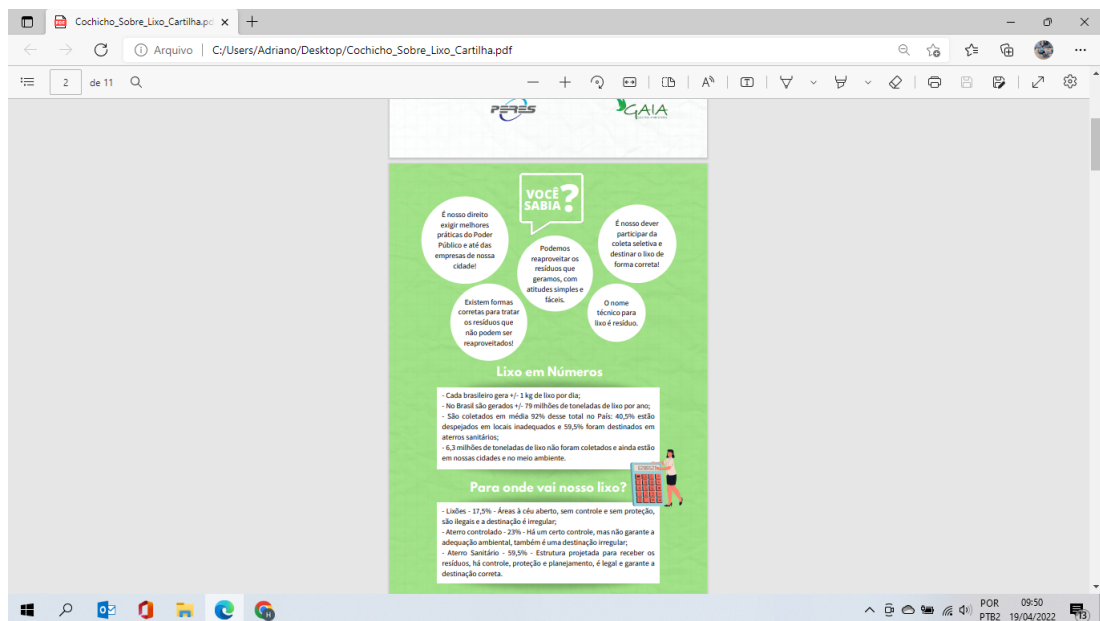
Cochicho_Sobre_Lixo_Cartilha.pdf ×
+
Arquivo | C:/Users/Adriano/Desktop/Cochicho_Sobre_Lixo_Cartilha.pdf
2 de 11

PERES GAIA

VOCÊ SABIA?

É nosso direito exigir melhores práticas do Poder Público e até das empresas de nossa cidade!

Podemos reaproveitar os resíduos que geramos, com atitudes simples e fáceis.

É nosso dever participar da coleta seletiva e destinar o lixo de forma correta!

Existem formas corretas para tratar os resíduos que não podem ser reaproveitados!

O nome técnico para lixo é resíduo.

Lixo em Números

- Cada brasileiro gera +/- 1 kg de lixo por dia;
- No Brasil são gerados +/- 79 milhões de toneladas de lixo por ano;
- São coletados em média 92% desse total no País: 40,5% estão despejados em locais inadequados e 59,5% foram destinados em aterros sanitários;
- 6,3 milhões de toneladas de lixo não foram coletados e ainda estão em nossas cidades e no meio ambiente.

Para onde vai nosso lixo?

- Lixões - 17,5% - Áreas à céu aberto, sem controle e sem proteção, são ilegais e a destinação é irregular;
- Aterro controlado - 23% - Há um certo controle, mas não garante a adequação ambiental, também é uma destinação irregular;
- Aterro Sanitário - 59,5% - Estrutura projetada para receber os resíduos, há controle, proteção e planejamento, é legal e garante a destinação correta.

POR PTB2 09:50 19/04/2022 13